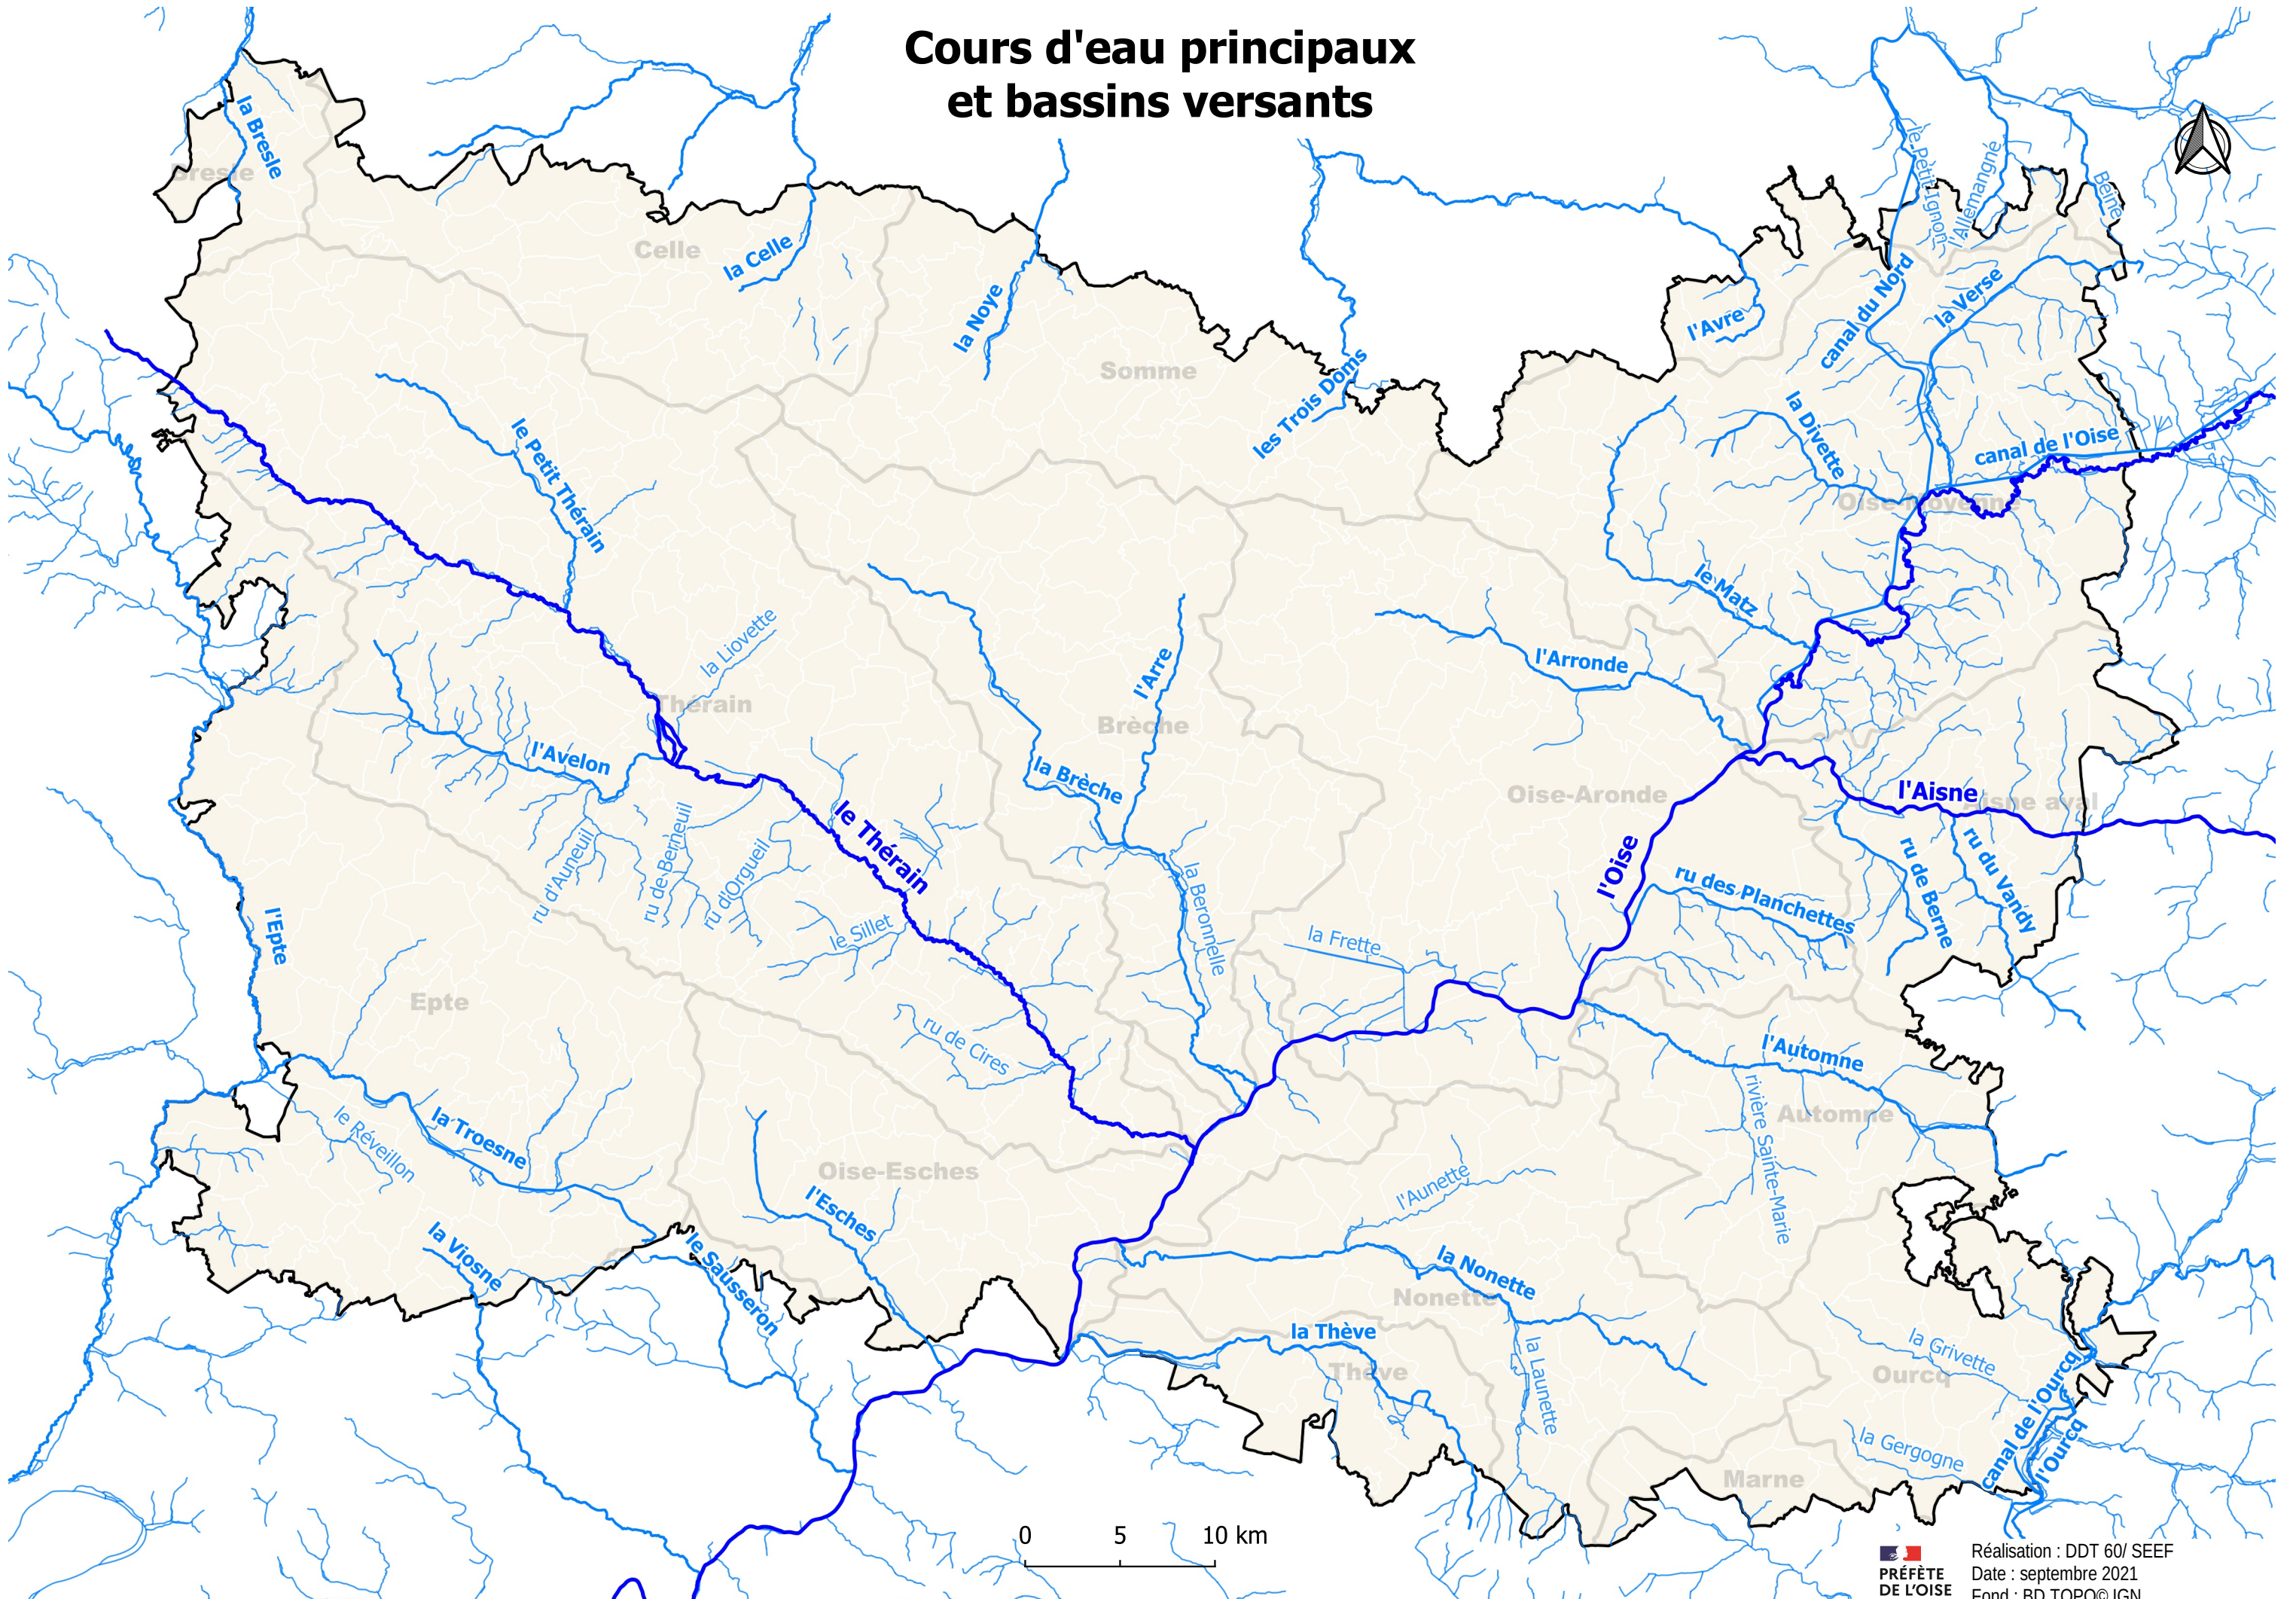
Cours d'eau principaux
et bassins versants

la Bresle
Bresle
Celle
la Celle
la Noye
Somme
les Trois Doms
l'Avre
canal du Nord
le Petit Ignon
l'Allemagne
Berne
la Verse
la Divette
canal de l'Oise
Oise moyenne
le Petit Thérain
la Liovette
Thérain
l'Avelon
l'Arre
Brèche
la Brèche
le Matz
l'Arronde
Oise-Aronde
l'Aisne
Aisne aval
ru d'Auneuil
ru de Berneuil
ru d'Orgueil
le Thérain
le Sillet
la Beronnelle
la Frette
l'Oise
ru des Planchettes
ru de Berne
ru du Vandy
l'Epte
Epte
ru de Cires
l'Automne
rivière Sainte-Marie
Automne
le Réveillon
la Troesne
Oise-Esches
l'Esches
l'Aunette
la Viosne
le Sausseron
la Nonette
Nonette
la Thève
Thève
la Launette
la Grivette
Ourcq
la Gergogne
canal de l'Ourcq
l'Ourcq
Marne

0 5 10 km

PRÉFÈTE DE L'OISE
Réalisation : DDT 60/ SEEF
Date : septembre 2021
Fond : BD TOPO© IGN